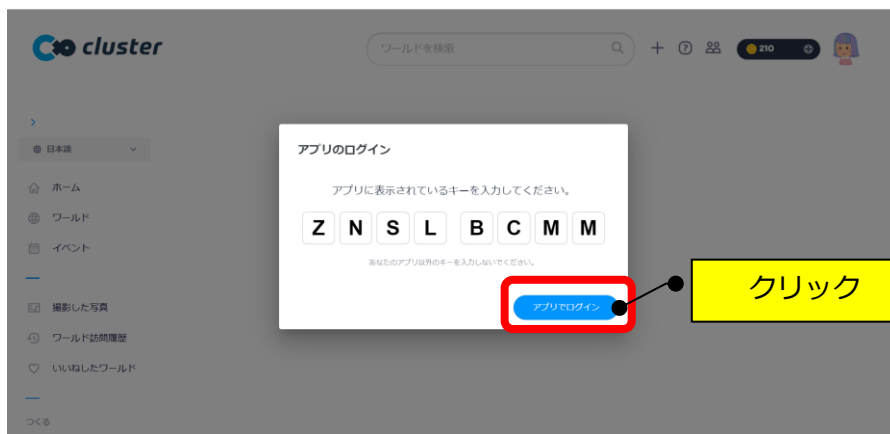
cluster

ワールドを検索

210

>

日本語

ホーム

ワールド

イベント

撮影した写真

ワールド訪問履歴

いいねしたワールド

つくる

アプリのログイン

アプリに表示されているキーを入力してください。

Z N S L B C M M

あなたのアプリ以外のキーを入力しないでください。

アプリでログイン

クリック